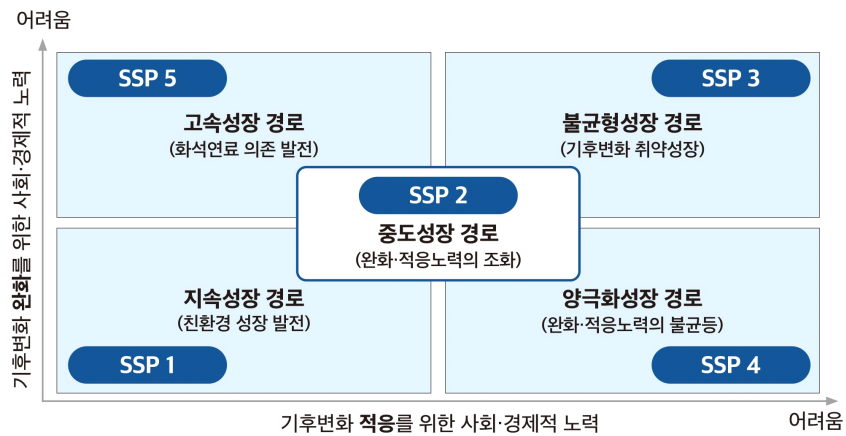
어려움

기후변화 완화를 위한 사회·경제적 노력

SSP 5

고속성장 경로

(화석연료 의존 발전)

SSP 3

불균형성장 경로

(기후변화 취약성장)

SSP 2

중도성장 경로

(완화·적응노력의 조화)

지속성장 경로

(친환경 성장 발전)

SSP 1

양극화성장 경로

(완화·적응노력의 불균등)

SSP 4

기후변화 적응을 위한 사회·경제적 노력

어려움